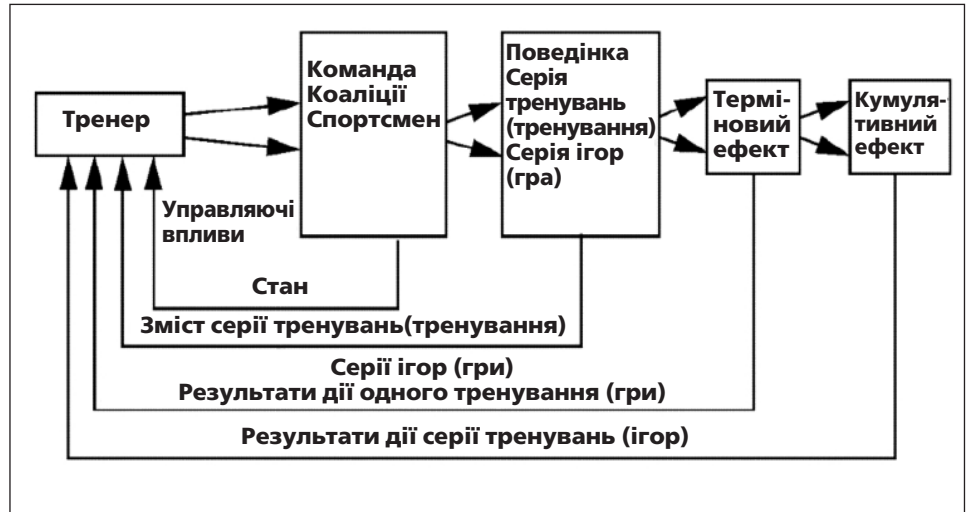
Тренер

Команда Коаліції Спортсмен

Поведінка Серія тренувань (тренування) Серія ігор (гра)

Терміновий ефект

Кумулятивний ефект

Управляючі впливи

Стан

Зміст серії тренувань(тренування)

Серії ігор (гри)

Результати дії одного тренування (гри)

Результати дії серії тренувань (ігор)